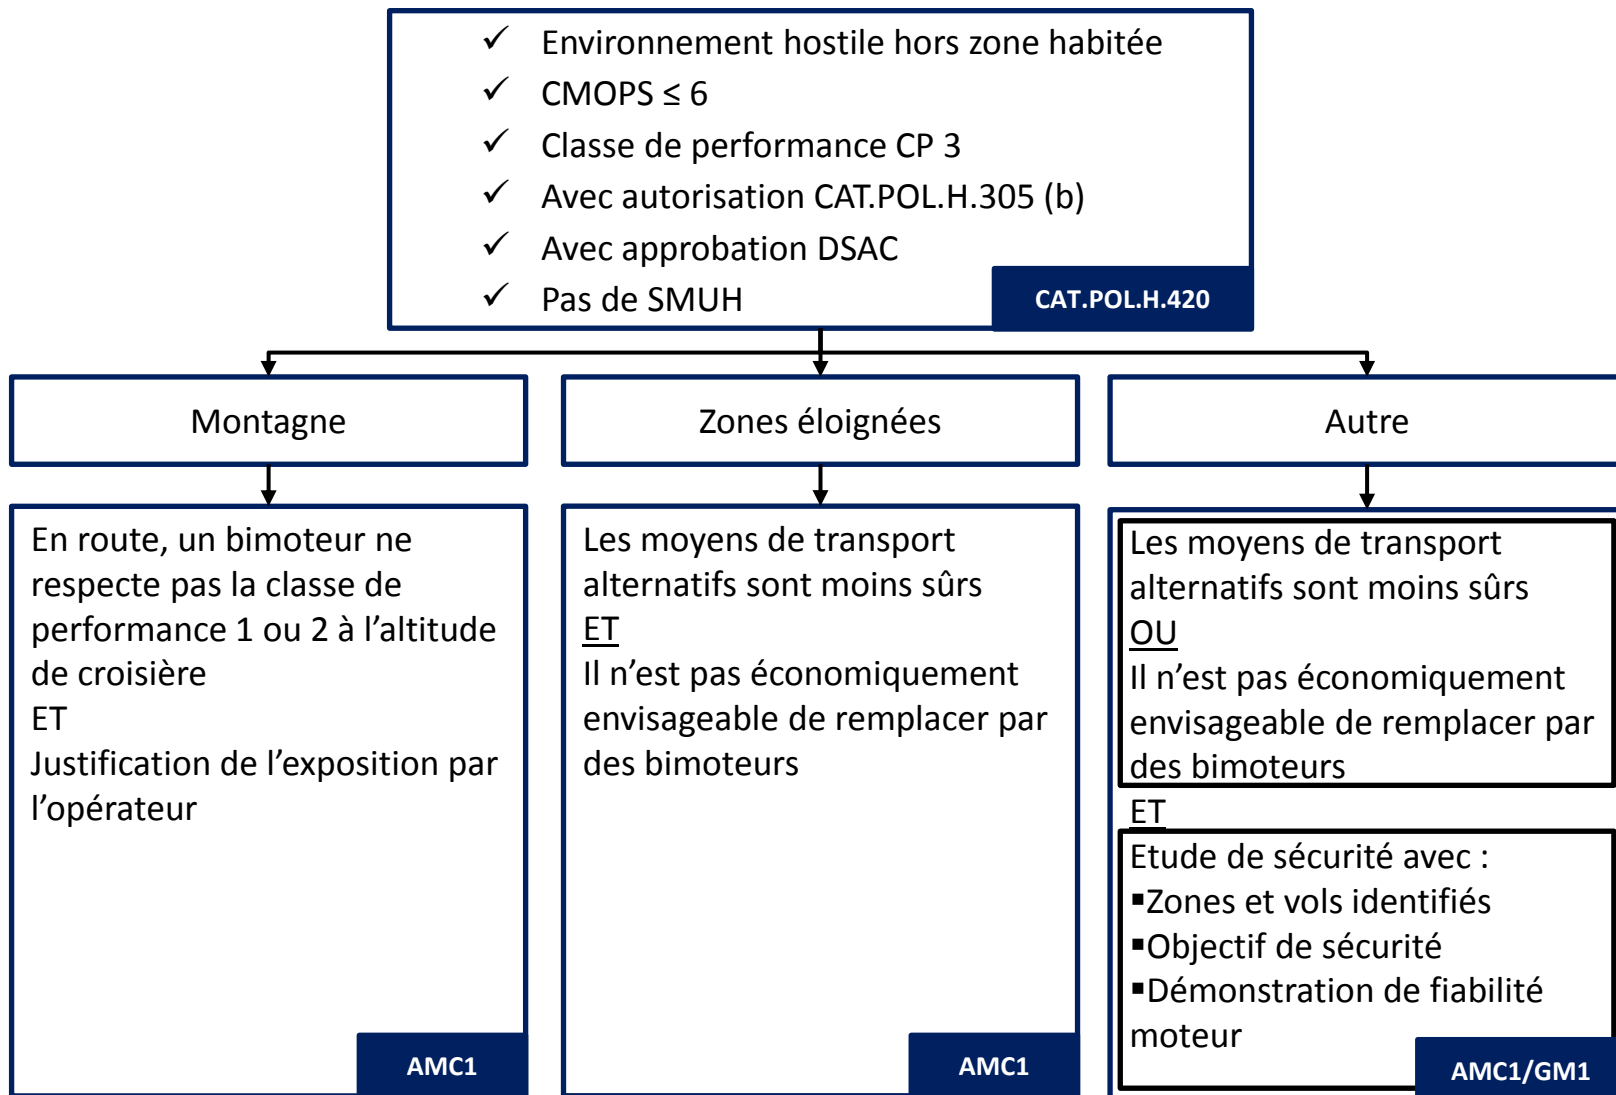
✓ Environnement hostile hors zone habitée
✓ CMOPS $\leq$ 6
✓ Classe de performance CP 3
✓ Avec autorisation CAT.POL.H.305 (b)
✓ Avec approbation DSAC
✓ Pas de SMUH

CAT.POL.H.420

Montagne

Zones éloignées

Autre

En route, un bimoteur ne respecte pas la classe de performance 1 ou 2 à l'altitude de croisière
ET
Justification de l'exposition par l'opérateur

AMC1

Les moyens de transport alternatifs sont moins sûrs
ET
Il n'est pas économiquement envisageable de remplacer par des bimoteurs

AMC1

Les moyens de transport alternatifs sont moins sûrs
OU
Il n'est pas économiquement envisageable de remplacer par des bimoteurs

ET

Etude de sécurité avec :
▪Zones et vols identifiés
▪Objectif de sécurité
▪Démonstration de fiabilité moteur

AMC1/GM1